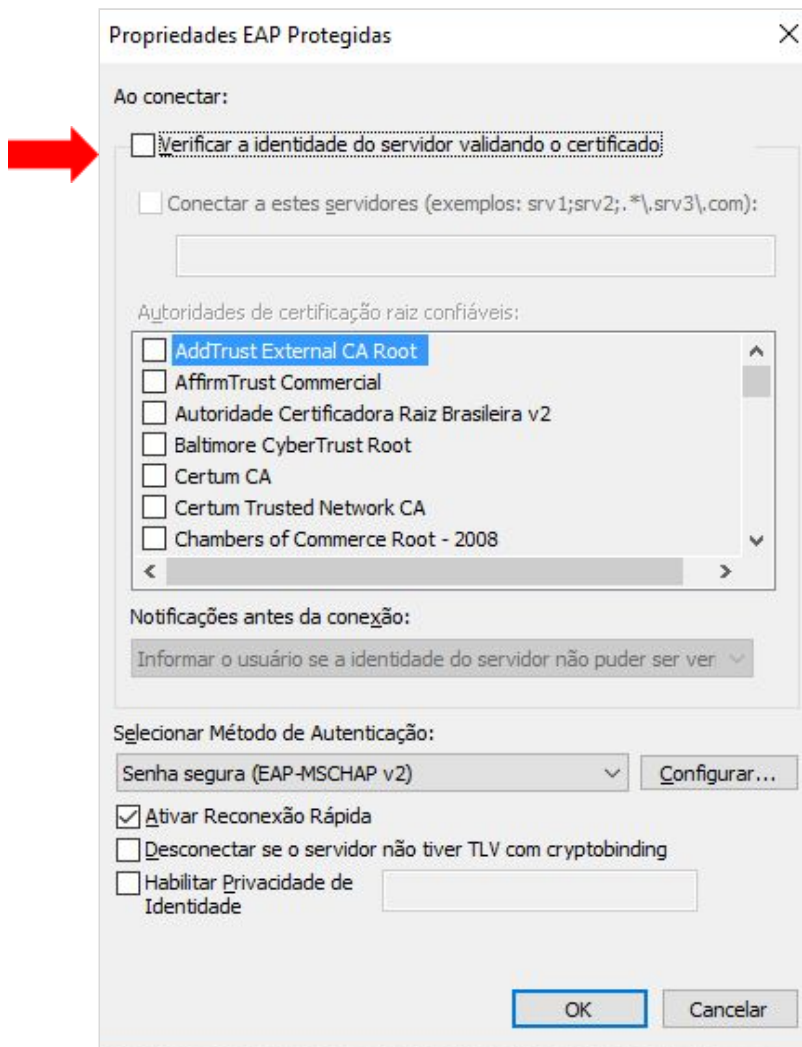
Propriedades EAP Protegidas

Ao conectar:

Verificar a identidade do servidor validando o certificado

Conectar a estes servidores (exemplos: srv1;srv2;.*\.srv3\.com):

Autoridades de certificação raiz confiáveis:

AddTrust External CA Root
AffirmTrust Commercial
Autoridade Certificadora Raiz Brasileira v2
Baltimore CyberTrust Root
Certum CA
Certum Trusted Network CA
Chambers of Commerce Root - 2008

Notificações antes da conexão:

Informar o usuário se a identidade do servidor não puder ser ver

Selecionar Método de Autenticação:

Senha segura (EAP-MSCHAP v2)

Configurar...

Ativar Reconexão Rápida

Desconectar se o servidor não tiver TLV com cryptobinding

Habilitar Privacidade de Identidade

OK

Cancelar